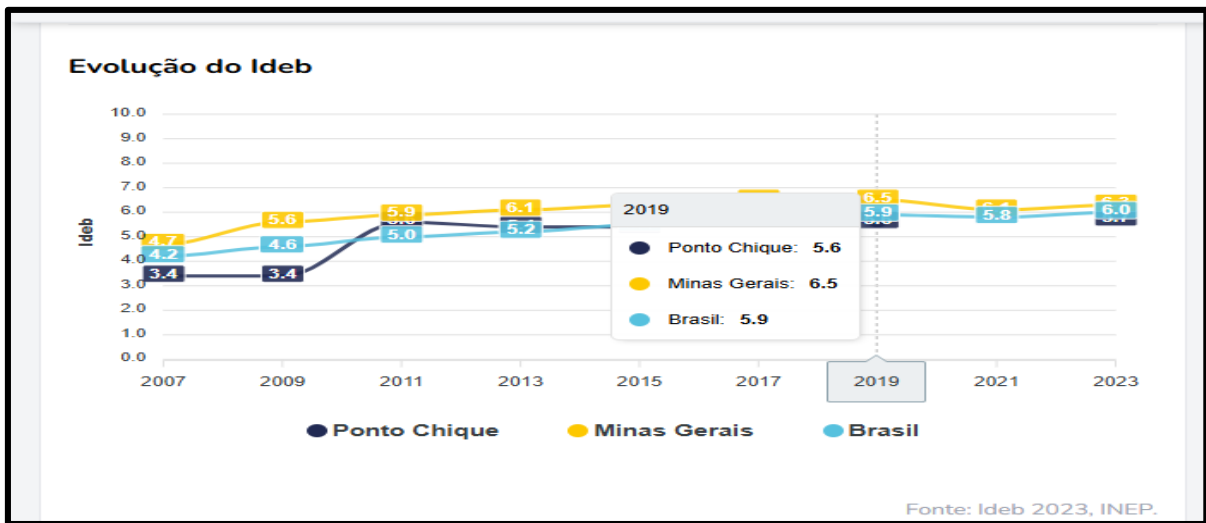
Evolução do Ideb

Ideb

10.0
9.0
8.0
7.0
6.0
5.0
4.0
3.0
2.0
1.0
0.0

4.7
4.2
3.4
5.6
4.6
3.4
5.9
5.0
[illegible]
6.1
5.2
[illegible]
6.5
5.9
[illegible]
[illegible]
5.8
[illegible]
6.0
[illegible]

2019
Ponto Chique: 5.6
Minas Gerais: 6.5
Brasil: 5.9

2007 2009 2011 2013 2015 2017 2019 2021 2023

Ponto Chique Minas Gerais Brasil

Fonte: Ideb 2023, INEP.